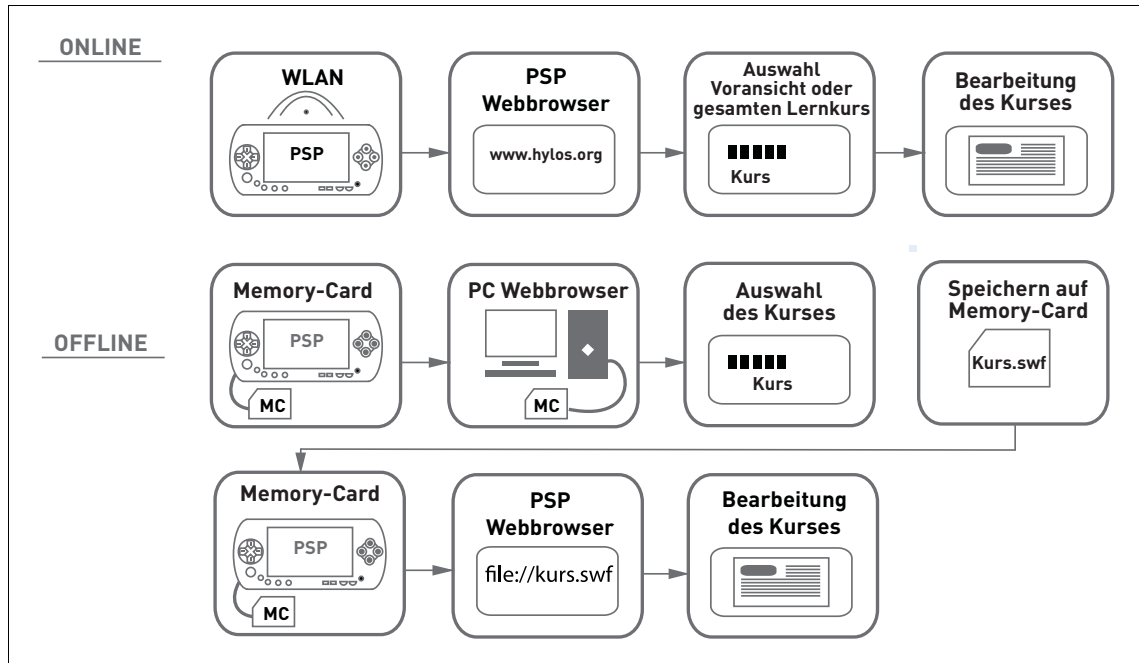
ONLINE

WLAN

PSP

PSP Webbrowser

www.hylos.org

Auswahl Voransicht oder gesamten Lernkurs

Kurs

Bearbeitung des Kurses

OFFLINE

Memory-Card

PSP

MC

PC Webbrowser

MC

Auswahl des Kurses

Kurs

Speichern auf Memory-Card

Kurs.swf

Memory-Card

PSP

MC

PSP Webbrowser

file://kurs.swf

Bearbeitung des Kurses